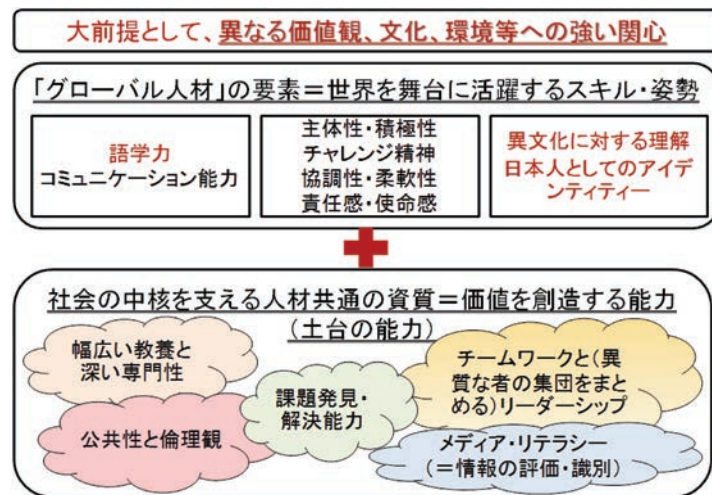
大前提として、異なる価値観、文化、環境等への強い関心

「グローバル人材」の要素＝世界を舞台に活躍するスキル・姿勢

語学力
コミュニケーション能力

主体性・積極性
チャレンジ精神
協調性・柔軟性
責任感・使命感

異文化に対する理解
日本人としてのアイデンティティー

社会の中核を支える人材共通の資質＝価値を創造する能力
（土台の能力）

幅広い教養と深い専門性

チームワークと（異質な者の集団をまとめる）リーダーシップ

課題発見・解決能力

公共性と倫理観

メディア・リテラシー
（＝情報の評価・識別）